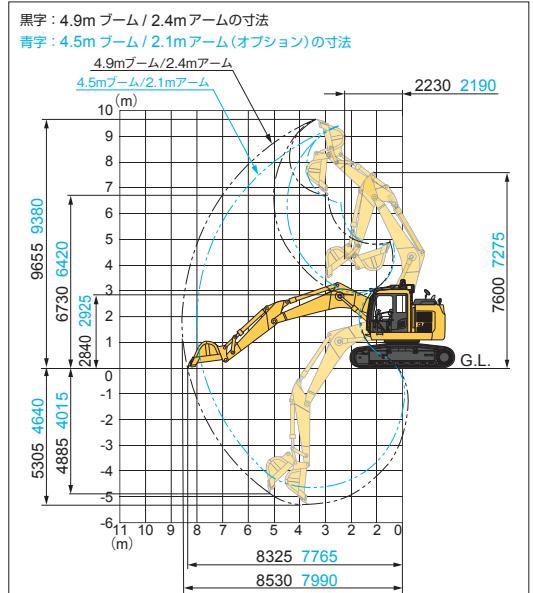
黒字：4.9m ブーム / 2.4m アームの寸法
青字：4.5m ブーム / 2.1m アーム（オプション）の寸法

4.9mブーム/2.4mアーム
4.5mブーム/2.1mアーム

(m)
10
9
8
7
6
5
4
3
2
1
0
-1
-2
-3
-4
-5
-6

11 10 9 8 7 6 5 4 3 2 1 0
(m)

2230 2190

9655 9380
6730 6420
2840 2925
7600 7275
5305 4640
4885 4015

G.L.

8325 7765
8530 7990